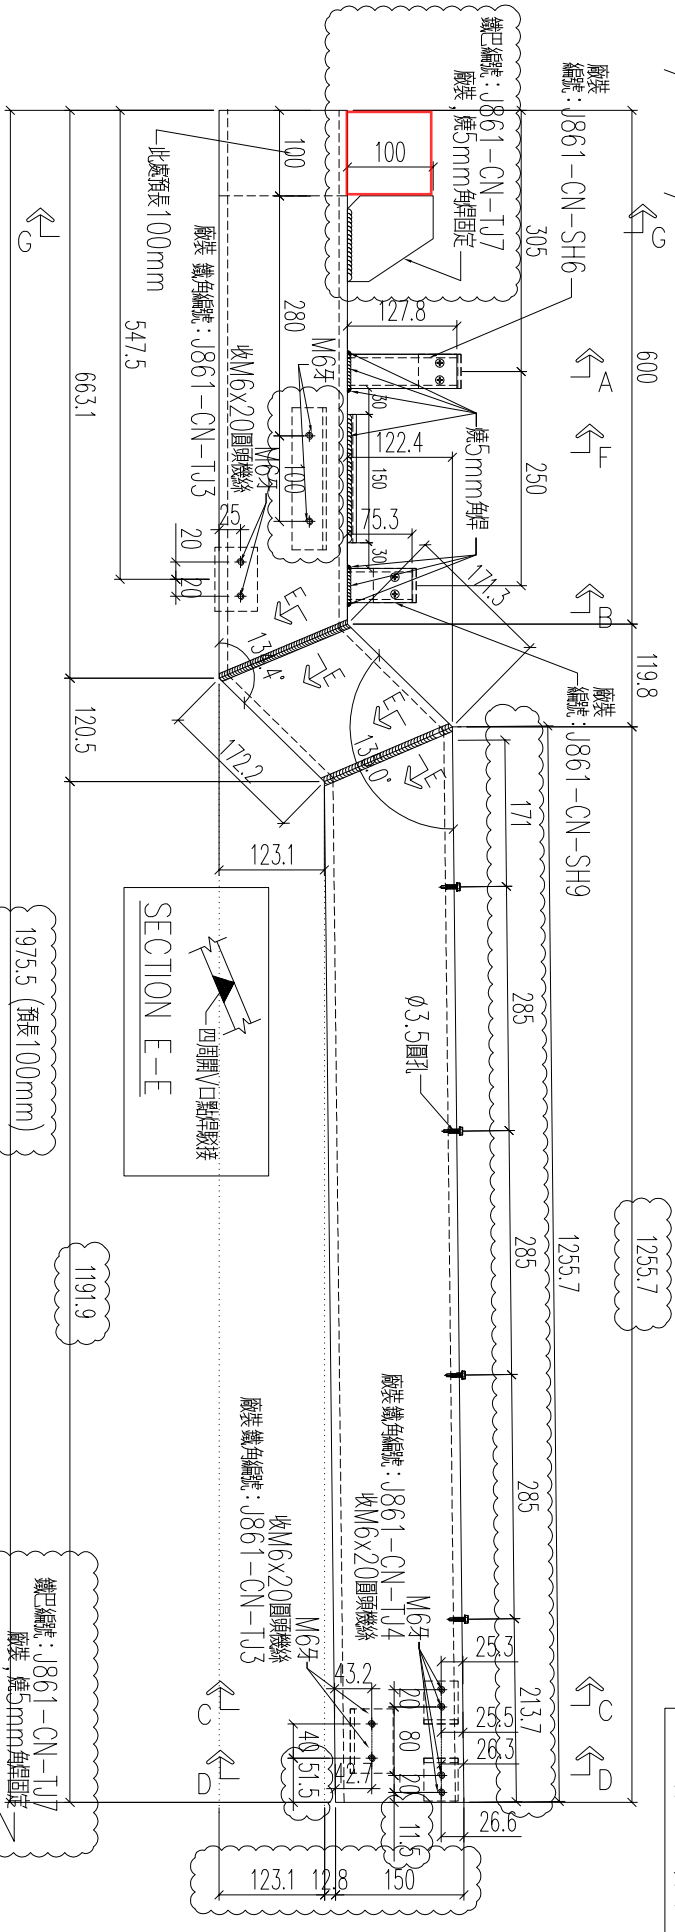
廠裝
編號: J861-CN-SH6
鐵片編號: J861-CN-TJ7
廠裝, 燒5mm角焊固定
100
100
305
600
G
G
此處預長100mm
280
127.8
M6牙
收M6x20圓頭機絲
廠裝 鐵角編號: J861-CN-TJ3
547.5
663.1
30
122.4
燒5mm角焊
250
A
F
M6牙
100
150
25
75.3
20
20
30
171.3
B
E
E
134°
E
E
130°
廠裝
編號: J861-CN-SH9
119.8
120.5
172.2
123.1
171
SECTION E-E
四周開V口點焊駁接
285
ϕ3.5圓孔
1975.5 (預長100mm)
285
1255.7
1255.7
1191.9
廠裝 鐵角編號: J861-CN-TJ4
收M6x20圓頭機絲
M6牙
廠裝 鐵角編號: J861-CN-TJ3
收M6x20圓頭機絲
M6牙
285
25.3
43.2
20
80
20
25.5
26.3
213.7
C
C
D
D
40
51.5
42.7
11.5
26.6
鐵片編號: J861-CN-TJ7
廠裝, 燒5mm角焊固定
123.1
12.8
150